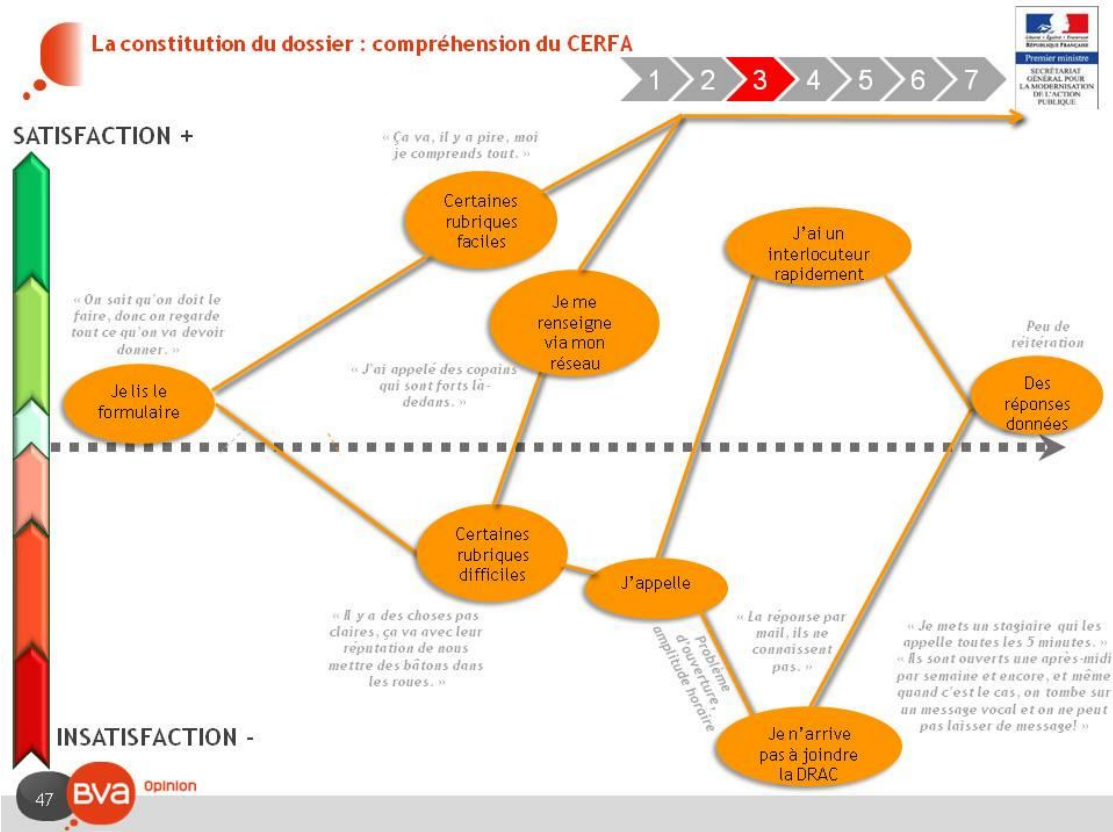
La constitution du dossier : compréhension du CERFA

1 2 3 4 5 6 7

Liberté • Égalité • Fraternité
RÉPUBLIQUE FRANÇAISE
Premier ministre
SECRÉTARIAT GÉNÉRAL POUR LA MODERNISATION DE L'ACTION PUBLIQUE

SATISFACTION +

« Ça va, il y a pire, moi je comprends tout. »

Certaines rubriques faciles

J'ai un interlocuteur rapidement

« On sait qu'on doit le faire, donc on regarde tout ce qu'on va devoir donner. »

Je me renseigne via mon réseau

Peu de réitération

« J'ai appelé des copains qui sont forts là-dedans. »

Je lis le formulaire

Des réponses données

Certaines rubriques difficiles

J'appelle

« Il y a des choses pas claires, ça va avec leur réputation de nous mettre des bâtons dans les roues. »

Problème d'ouverture, amplitude horaire

« La réponse par mail, ils ne connaissent pas. »

« Je mets un stagiaire qui les appelle toutes les 5 minutes. » « Ils sont ouverts une après-midi par semaine et encore, et même quand c'est le cas, on tombe sur un message vocal et on ne peut pas laisser de message! »

INSATISFACTION -

Je n'arrive pas à joindre la DRAC

47 BVA Opinion